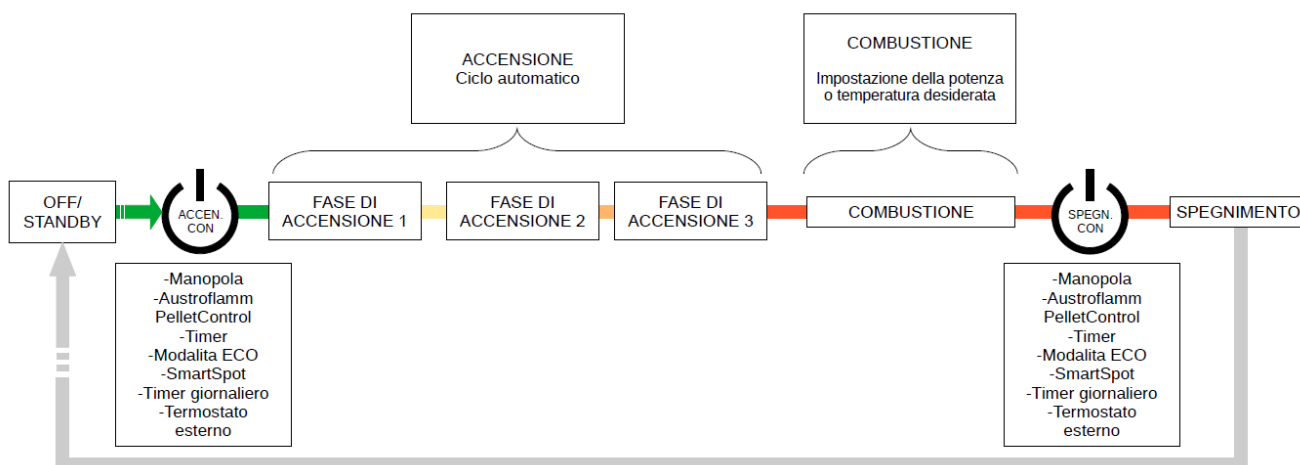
ACCENSIONE
Ciclo automatico

COMBUSTIONE

Impostazione della potenza o temperatura desiderata

OFF/ STANDBY

ACCEN. CON

FASE DI ACCENSIONE 1

FASE DI ACCENSIONE 2

FASE DI ACCENSIONE 3

COMBUSTIONE

SPEGN. CON

SPEGNIMENTO

-Manopola
-Austroflamm PelletControl
-Timer
-Modalita ECO
-SmartSpot
-Timer giornaliero
-Termostato esterno

-Manopola
-Austroflamm PelletControl
-Timer
-Modalita ECO
-SmartSpot
-Timer giornaliero
-Termostato esterno